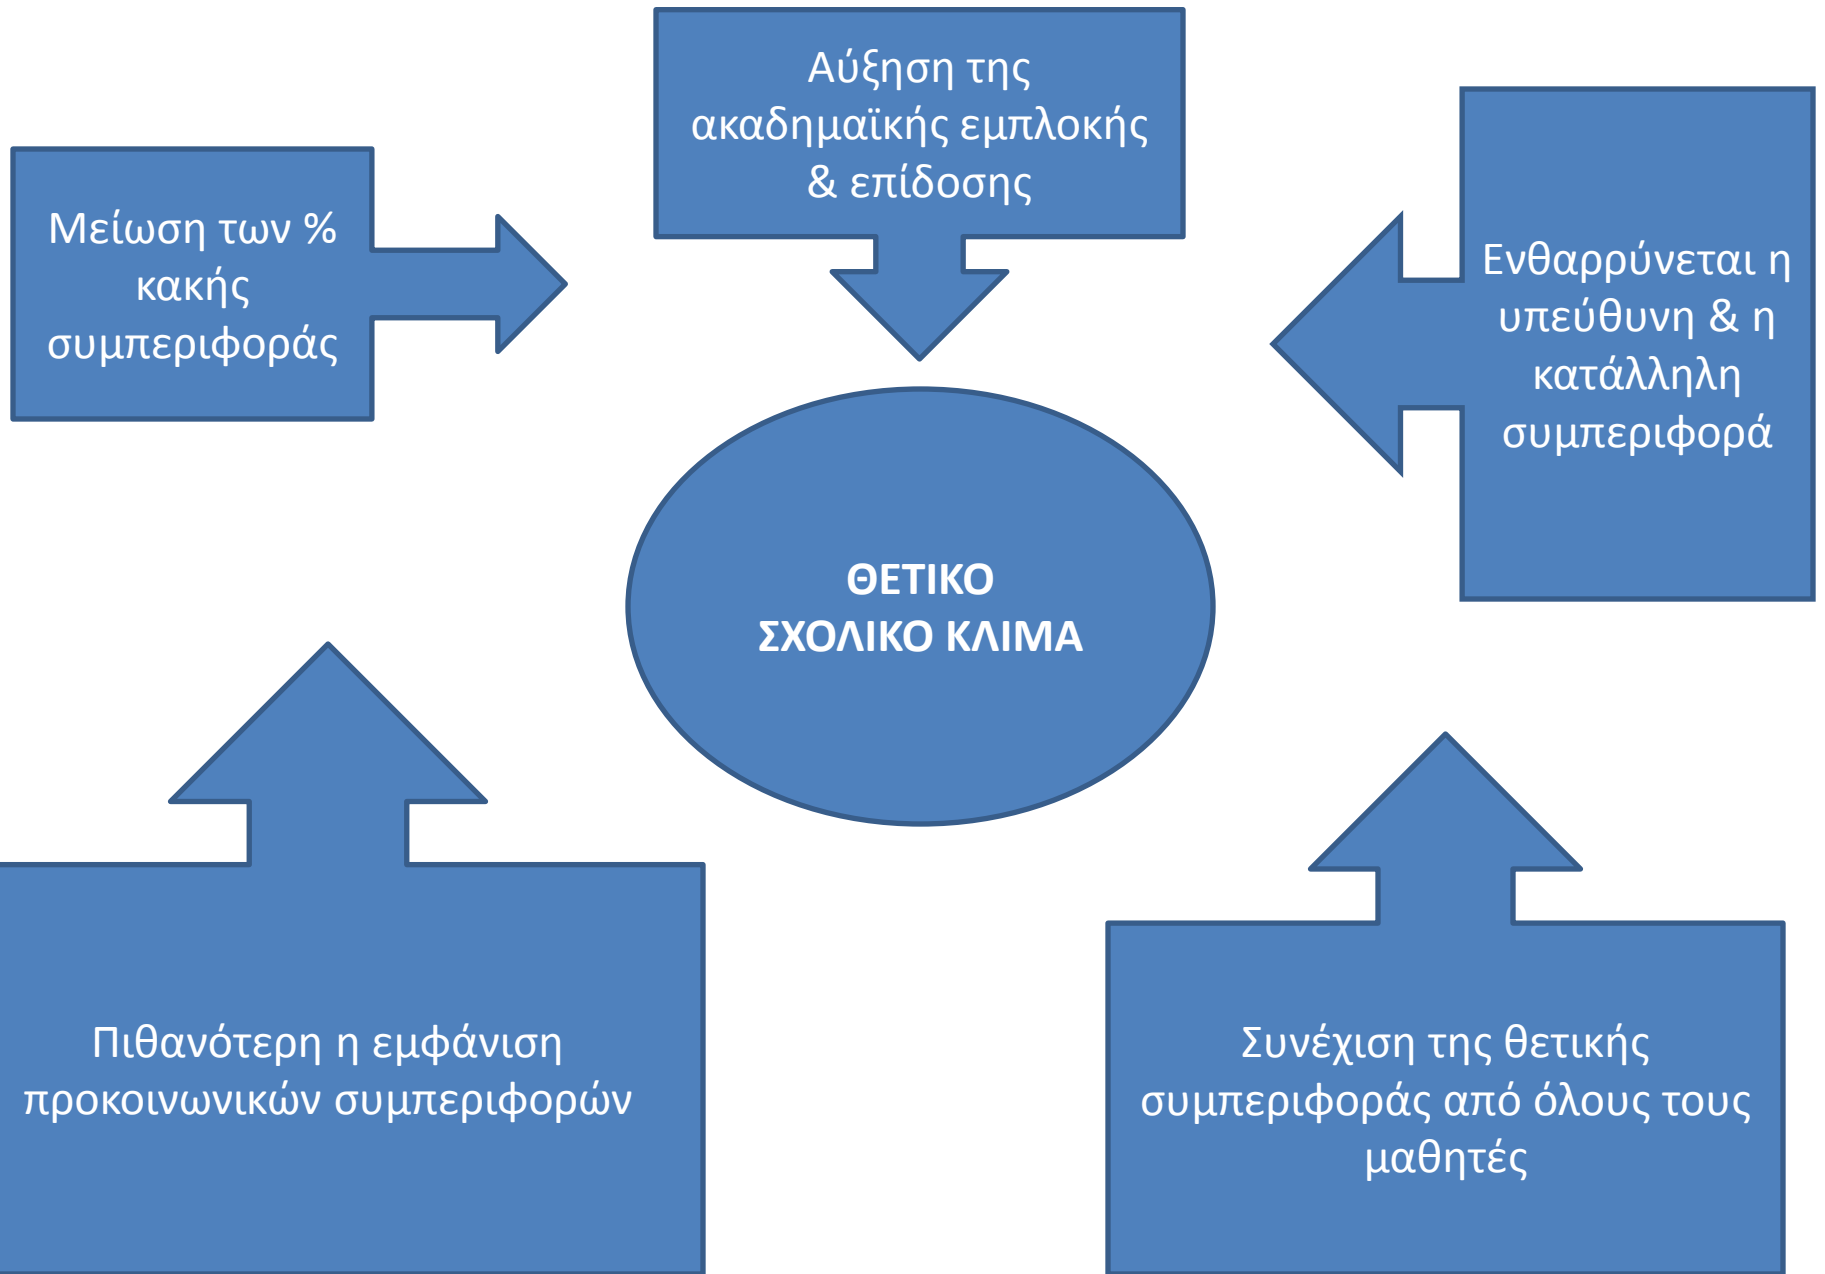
Μείωση των % κακής συμπεριφοράς

Αύξηση της ακαδημαϊκής εμπλοκής & επίδοσης

Ενθαρρύνεται η υπεύθυνη & η κατάλληλη συμπεριφορά

ΘΕΤΙΚΟ ΣΧΟΛΙΚΟ ΚΛΙΜΑ

Πιθανότερη η εμφάνιση προκοινωνικών συμπεριφορών

Συνέχιση της θετικής συμπεριφοράς από όλους τους μαθητές